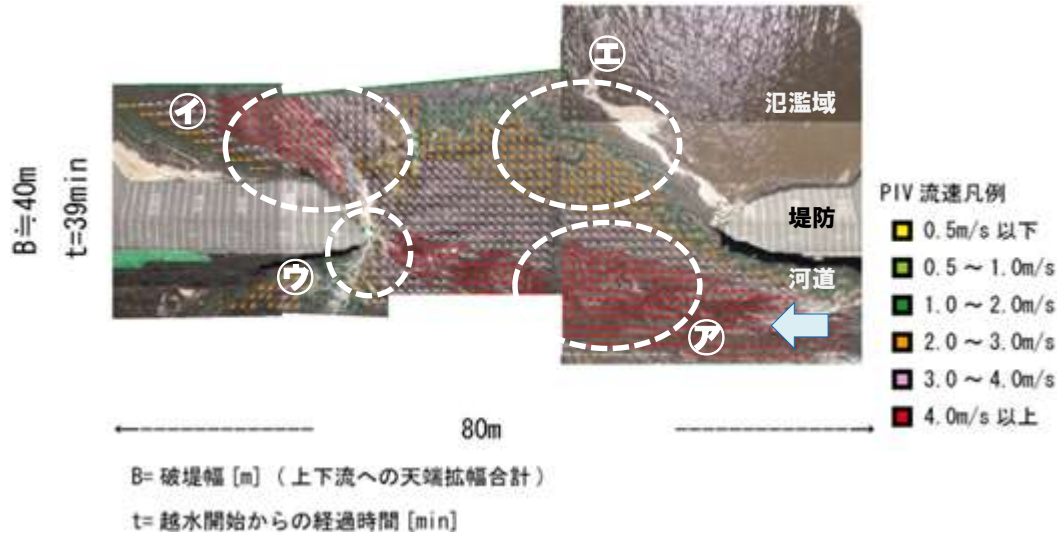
B≒40m
t=39min

イ
エ
ウ
ア

氾濫域
堤防
河道

PIV 流速凡例
0.5m/s 以下
0.5 ～ 1.0m/s
1.0 ～ 2.0m/s
2.0 ～ 3.0m/s
3.0 ～ 4.0m/s
4.0m/s 以上

80m

B= 破堤幅 [m] （上下流への天端拡幅合計）
t= 越水開始からの経過時間 [min]